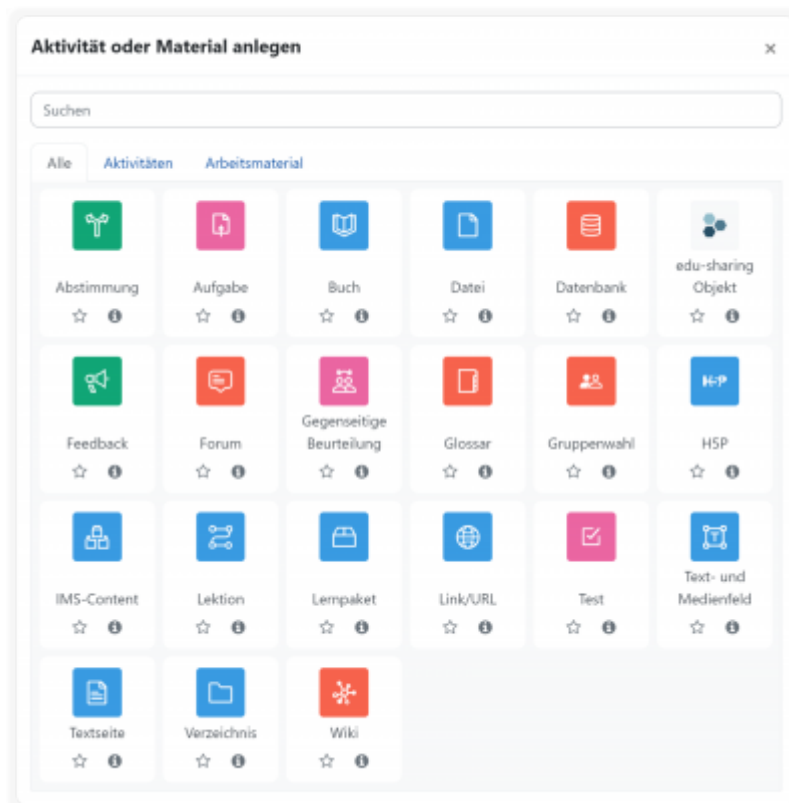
Aktivität oder Material anlegen

×

Suchen

Alle Aktivitäten Arbeitsmaterial

Abstimmung

Aufgabe

Buch

Datei

Datenbank

edu-sharing Objekt

Feedback

Forum

Gegenseitige Beurteilung

Glossar

Gruppenwahl

H5P

H-P

IMS-Content

Lektion

Lernpaket

Link/URL

Test

Text- und Medienfeld

Textseite

Verzeichnis

Wiki